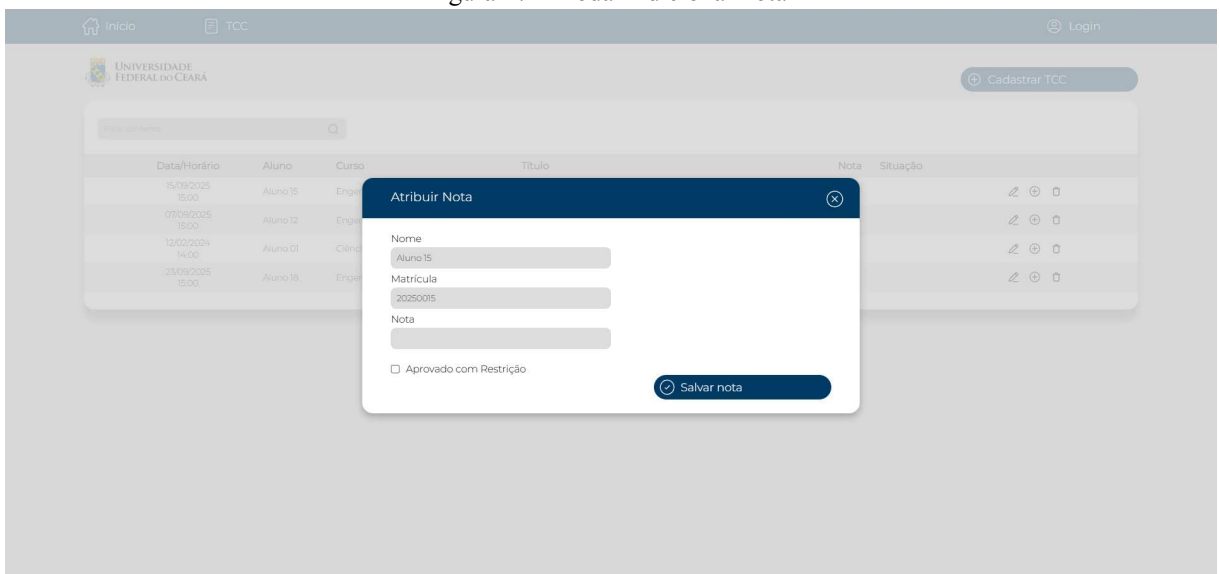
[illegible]

Início TCC Login

UNIVERSIDADE FEDERAL DO CEARÁ

Cadastrar TCC

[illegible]

| Data/Horário | Aluno | Curso | Título | Nota | Situação |
|---|---|---|---|---|---|
| 15/09/2025 15:00 | Aluno 15 | Enge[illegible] | | | |
| 07/09/2025 15:00 | Aluno 12 | Enge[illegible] | | | |
| 12/02/2024 14:00 | Aluno 01 | Ciênc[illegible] | | | |
| 23/09/2025 15:00 | Aluno 18 | Enge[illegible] | | | |

Atribuir Nota

Nome
Aluno 15
Matrícula
20250015
Nota

Aprovado com Restrição

Salvar nota